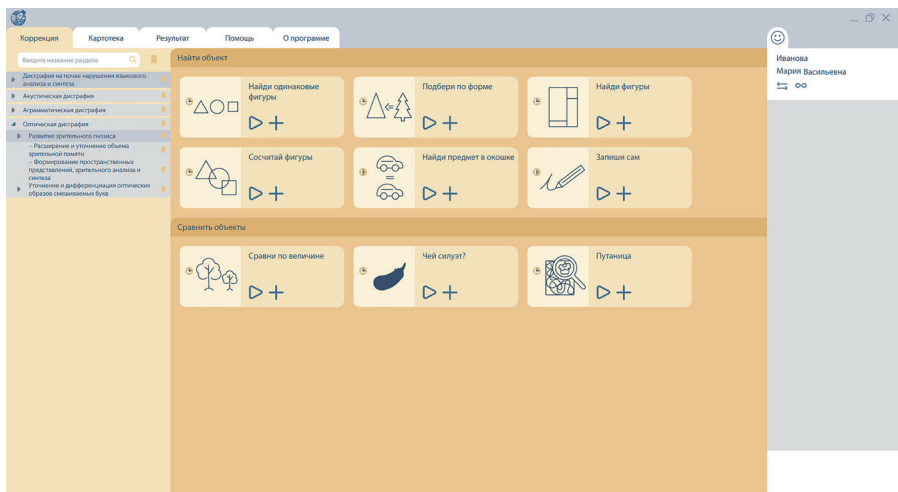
Коррекция
Картотека
Результат
Помощь
О программе

Введите название раздела

Дисграфия на почве нарушения языкового анализа и синтеза
Акустическая дисграфия
Аграмматическая дисграфия
Оптическая дисграфия
Развитие зрительного гнозиса
– Расширение и уточнение объема зрительной памяти
– Формирование пространственных представлений, зрительного анализа и синтеза
Уточнение и дифференциация оптических образов смешиваемых букв

Найти объект

Найди одинаковые фигуры
Подбери по форме
Найди фигуры
Сосчитай фигуры
Найди предмет в окошке
Запиши сам

Сравнить объекты

Сравни по величине
Чей силуэт?
Путаница

Иванова
Мария Васильевна